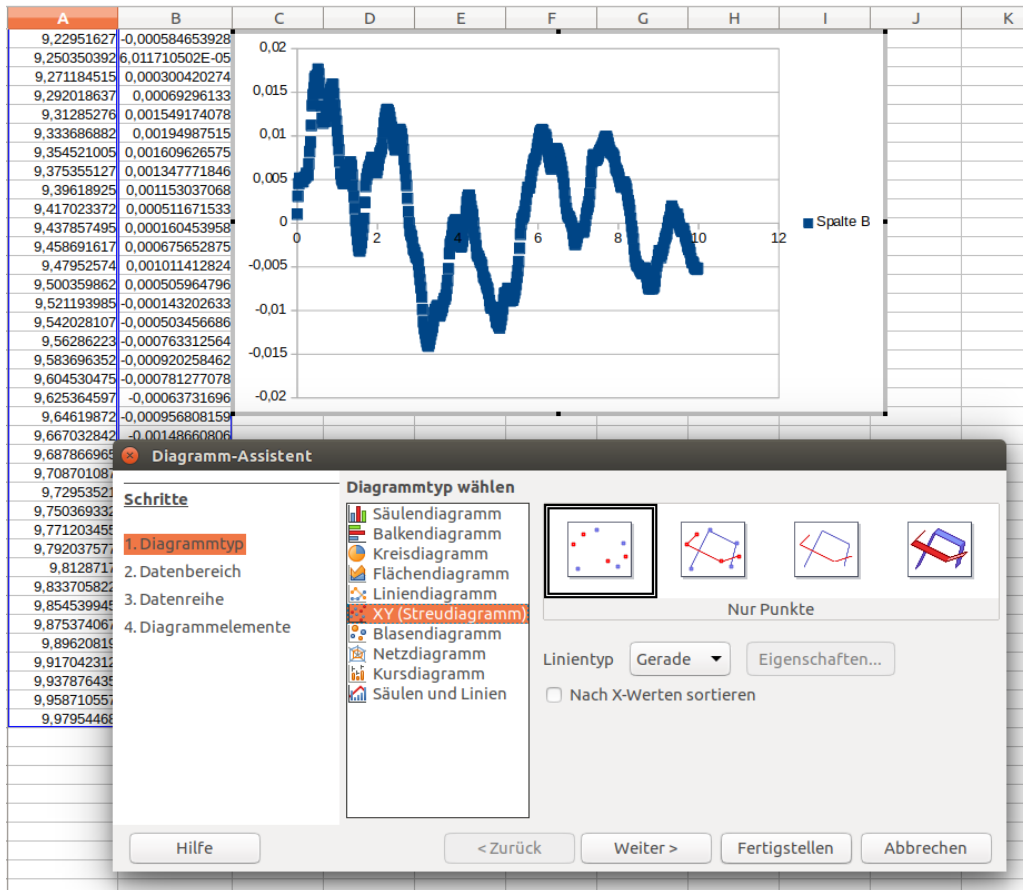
| A | B | C | D | E | F | G | H | I | J | K |
|---|---|---|---|---|---|---|---|---|---|---|
| 9,22951627 | -0,000584653928 | | | | | | | | | |
| 9,250350392 | 6,011710502E-05 | | | | | | | | | |
| 9,271184515 | 0,000300420274 | | | | | | | | | |
| 9,292018637 | 0,00069296133 | | | | | | | | | |
| 9,31285276 | 0,001549174078 | | | | | | | | | |
| 9,333686882 | 0,00194987515 | | | | | | | | | |
| 9,354521005 | 0,001609626575 | | | | | | | | | |
| 9,375355127 | 0,001347771846 | | | | | | | | | |
| 9,39618925 | 0,001153037068 | | | | | | | | | |
| 9,417023372 | 0,000511671533 | | | | | | | | | |
| 9,437857495 | 0,000160453958 | | | | | | | | | |
| 9,458691617 | 0,000675652875 | | | | | | | | | |
| 9,47952574 | 0,001011412824 | | | | | | | | | |
| 9,500359862 | 0,000505964796 | | | | | | | | | |
| 9,521193985 | -0,000143202633 | | | | | | | | | |
| 9,542028107 | -0,000503456686 | | | | | | | | | |
| 9,56286223 | -0,000763312564 | | | | | | | | | |
| 9,583696352 | -0,000920258462 | | | | | | | | | |
| 9,604530475 | -0,000781277078 | | | | | | | | | |
| 9,625364597 | -0,00063731696 | | | | | | | | | |
| 9,64619872 | -0,000956808159 | | | | | | | | | |
| 9,667032842 | -0,00148660806 | | | | | | | | | |
| 9,68786696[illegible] | | | | | | | | | | |
| 9,70870108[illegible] | | | | | | | | | | |
| 9,72953521 | | | | | | | | | | |
| 9,75036933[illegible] | | | | | | | | | | |
| 9,77120345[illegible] | | | | | | | | | | |
| 9,79203757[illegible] | | | | | | | | | | |
| 9,8128717 | | | | | | | | | | |
| 9,83370582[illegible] | | | | | | | | | | |
| 9,85453994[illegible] | | | | | | | | | | |
| 9,87537406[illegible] | | | | | | | | | | |
| 9,89620819 | | | | | | | | | | |
| 9,91704231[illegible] | | | | | | | | | | |
| 9,93787643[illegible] | | | | | | | | | | |
| 9,95871055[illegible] | | | | | | | | | | |
| 9,97954468 | | | | | | | | | | |

0,02
0,015
0,01
0,005
0
-0,005
-0,01
-0,015
-0,02
0 2 4 6 8 10 12
Spalte B

Diagramm-Assistent

Schritte
1. Diagrammtyp
2. Datenbereich
3. Datenreihe
4. Diagrammelemente

Diagrammtyp wählen
Säulendiagramm
Balkendiagramm
Kreisdiagramm
Flächendiagramm
Liniendiagramm
XY (Streudiagramm)
Blasendiagramm
Netzdiagramm
Kursdiagramm
Säulen und Linien

Nur Punkte

Linientyp Gerade Eigenschaften...
Nach X-Werten sortieren

Hilfe  < Zurück  Weiter >  Fertigstellen  Abbrechen